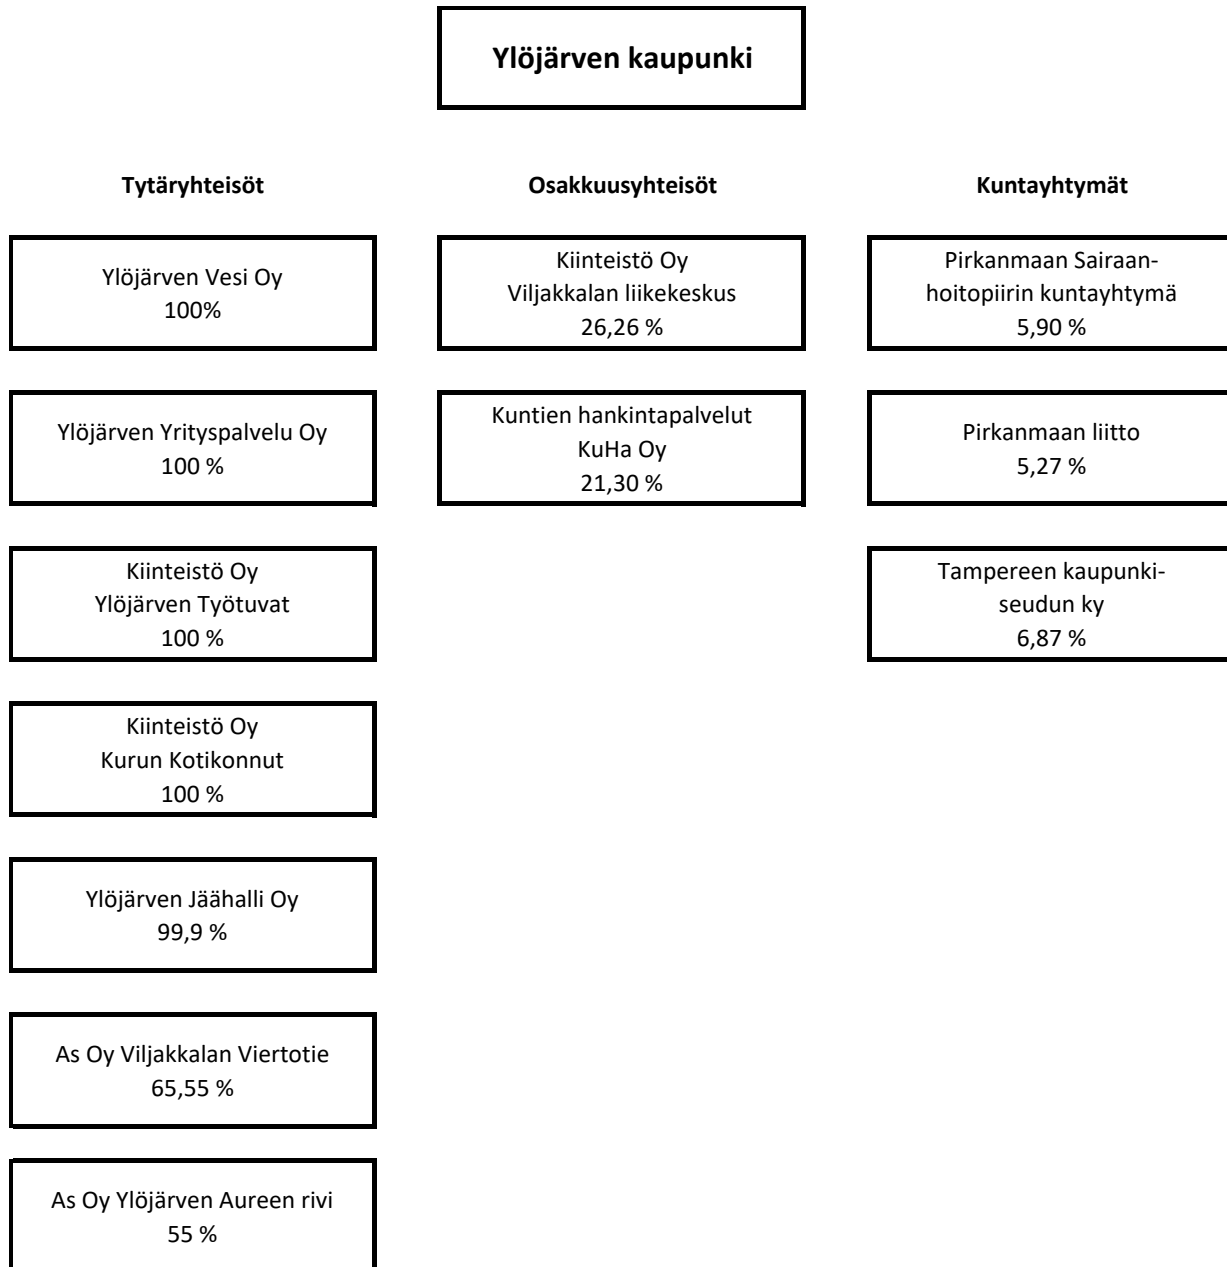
Ylöjärven kaupunki

Tytäryhteisöt

Ylöjärven Vesi Oy
100%

Ylöjärven Yrityspalvelu Oy
100 %

Kiinteistö Oy
Ylöjärven Työtuvat
100 %

Kiinteistö Oy
Kurun Kotikonnut
100 %

Ylöjärven Jäähalli Oy
99,9 %

As Oy Viljakkalan Viertotie
65,55 %

As Oy Ylöjärven Aureen rivi
55 %

Osakkuusyhteisöt

Kiinteistö Oy
Viljakkalan liikekeskus
26,26 %

Kuntien hankintapalvelut
KuHa Oy
21,30 %

Kuntayhtymät

Pirkanmaan Sairaanhoitopiirin kuntayhtymä
5,90 %

Pirkanmaan liitto
5,27 %

Tampereen kaupunkiseudun ky
6,87 %